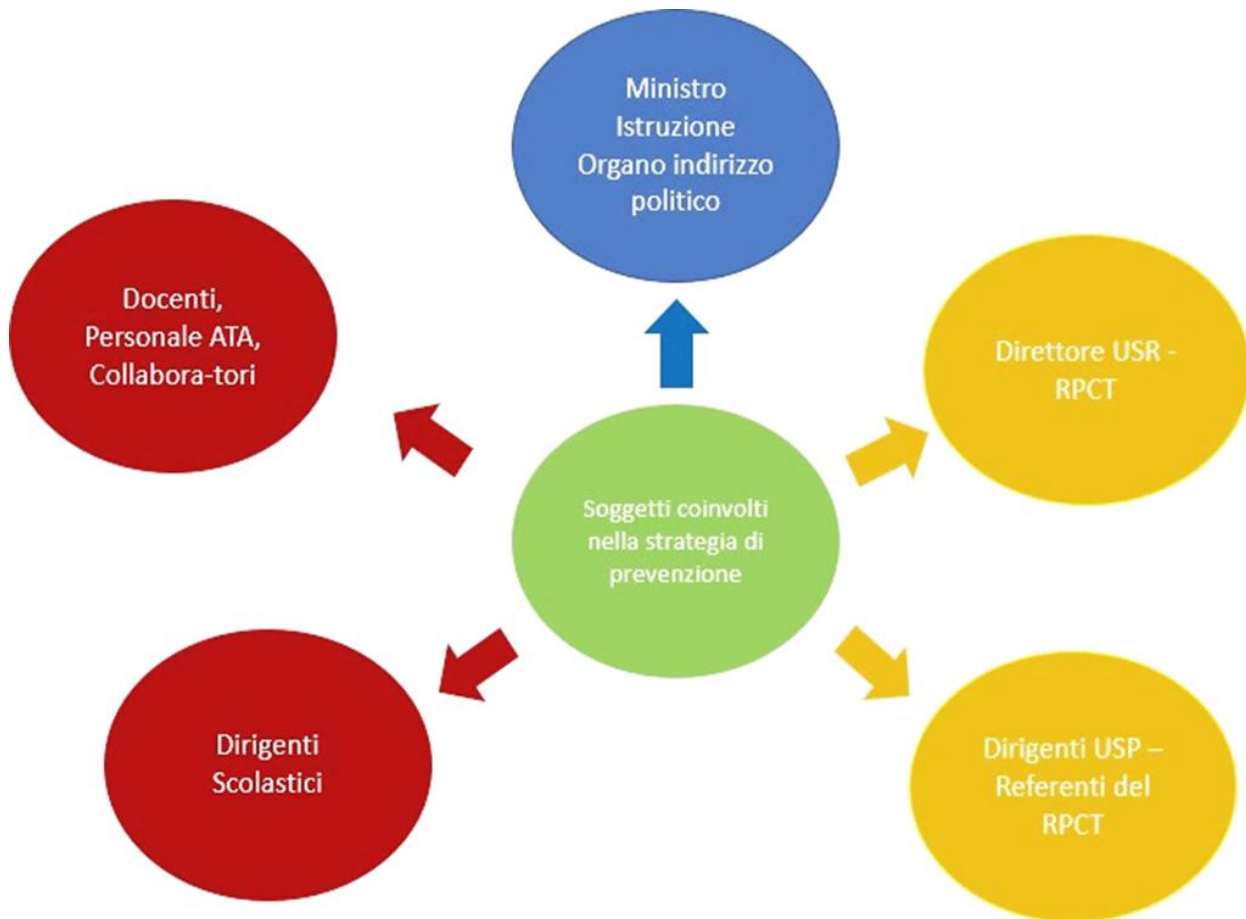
Ministro Istruzione Organo indirizzo politico

Docenti, Personale ATA, Collabora-tori

Direttore USR - RPCT

Soggetti coinvolti nella strategia di prevenzione

Dirigenti Scolastici

Dirigenti USP – Referenti del RPCT